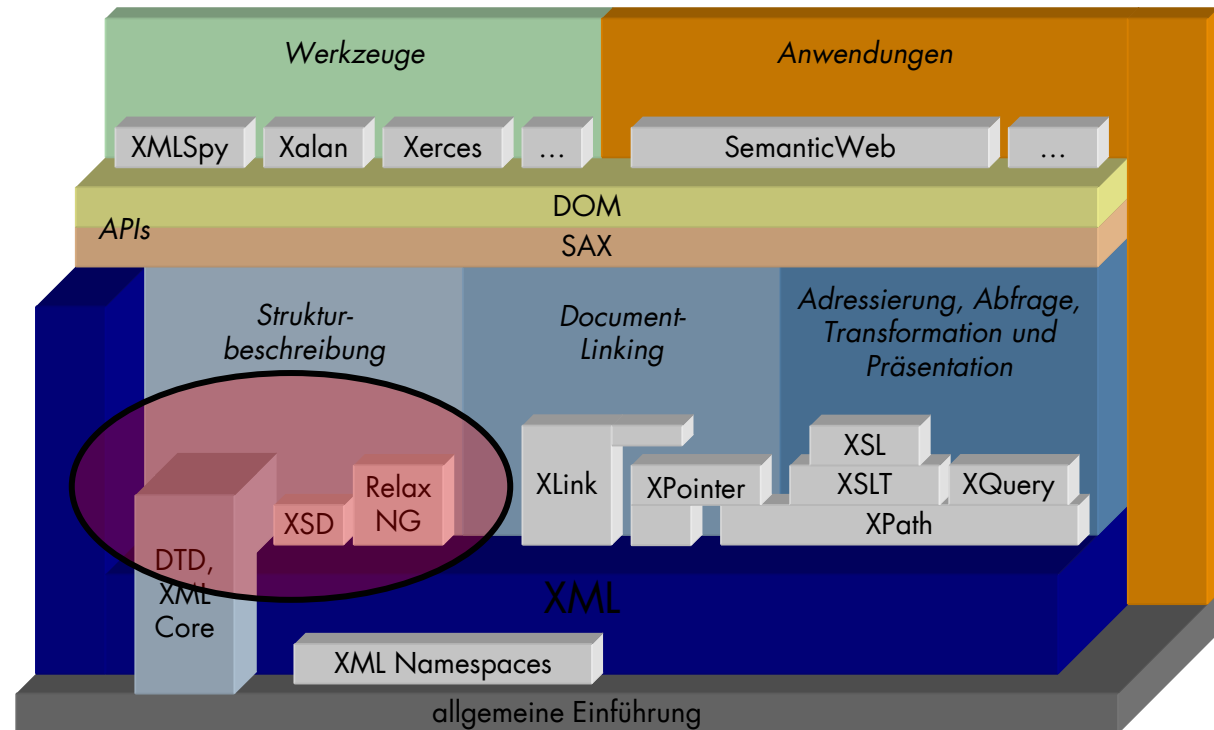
Werkzeuge

Anwendungen

XMLSpy

Xalan

Xerces

...

SemanticWeb

...

DOM

APIs

SAX

Strukturbeschreibung

Document-Linking

Adressierung, Abfrage, Transformation und Präsentation

XSL

XLink

XSLT

XQuery

XPointer

XPath

XSD

Relax NG

DTD, XML Core

XML

XML Namespaces

allgemeine Einführung